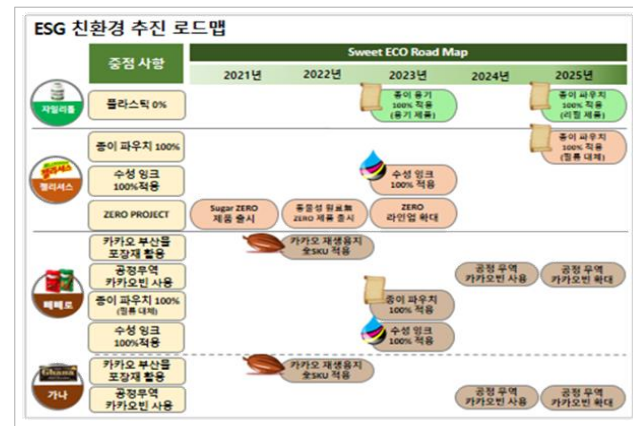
ESG 친환경 추진 로드맵

| | 중점 사항 | 2021년 | 2022년 | 2023년 | 2024년 | 2025년 |
|---|---|---|---|---|---|---|
| 자일리톨 | 플라스틱 0% | | | 종이 용기 100% 적용 (용기 제품) | | 종이 파우치 100% 적용 (리필 제품) |
| 젤리셔스 | 종이 파우치 100% | | | | | 종이 파우치 100% 적용 (젤류 대체) |
| | 수성 잉크 100%적용 | | | 수성 잉크 100% 적용 | | |
| | ZERO PROJECT | Sugar ZERO 제품 출시 | 동물성 원료無 ZERO 제품 출시 | ZERO 라인업 확대 | | |
| 빼빼로 | 카카오 부산물 포장재 활용 | | 카카오 재생용지 全SKU 적용 | | | |
| | 공정무역 카카오빈 사용 | | | | 공정 무역 카카오빈 사용 | 공정 무역 카카오빈 확대 |
| | 종이 파우치 100% (젤류 대체) | | | 종이 파우치 100% 적용 | | |
| | 수성 잉크 100%적용 | | | 수성 잉크 100% 적용 | | |
| Ghana 가나 | 카카오 부산물 포장재 활용 | | 카카오 재생용지 全SKU 적용 | | | |
| | 공정무역 카카오빈 사용 | | | | 공정 무역 카카오빈 사용 | 공정 무역 카카오빈 확대 |

Sweet ECO Road Map